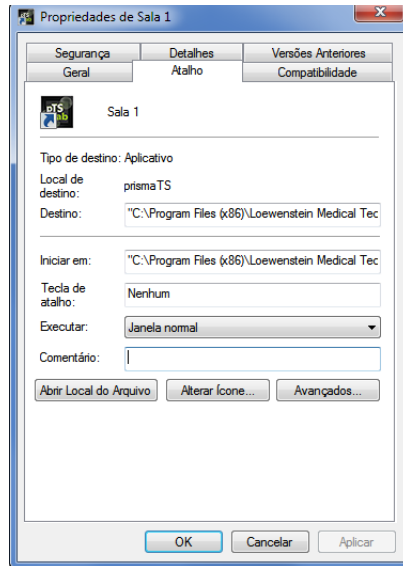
Propriedades de Sala 1

Segurança | Detalhes | Versões Anteriores
Geral | Atalho | Compatibilidade

pTS lab

Sala 1

Tipo de destino: Aplicativo

Local de destino: prismaTS

Destino: "C:\Program Files (x86)\Loewenstein Medical Tec

Iniciar em: "C:\Program Files (x86)\Loewenstein Medical Tec

Tecla de atalho: Nenhum

Executar: Janela normal

Comentário:

Abrir Local do Arquivo | Alterar Ícone... | Avançados...

OK | Cancelar | Aplicar